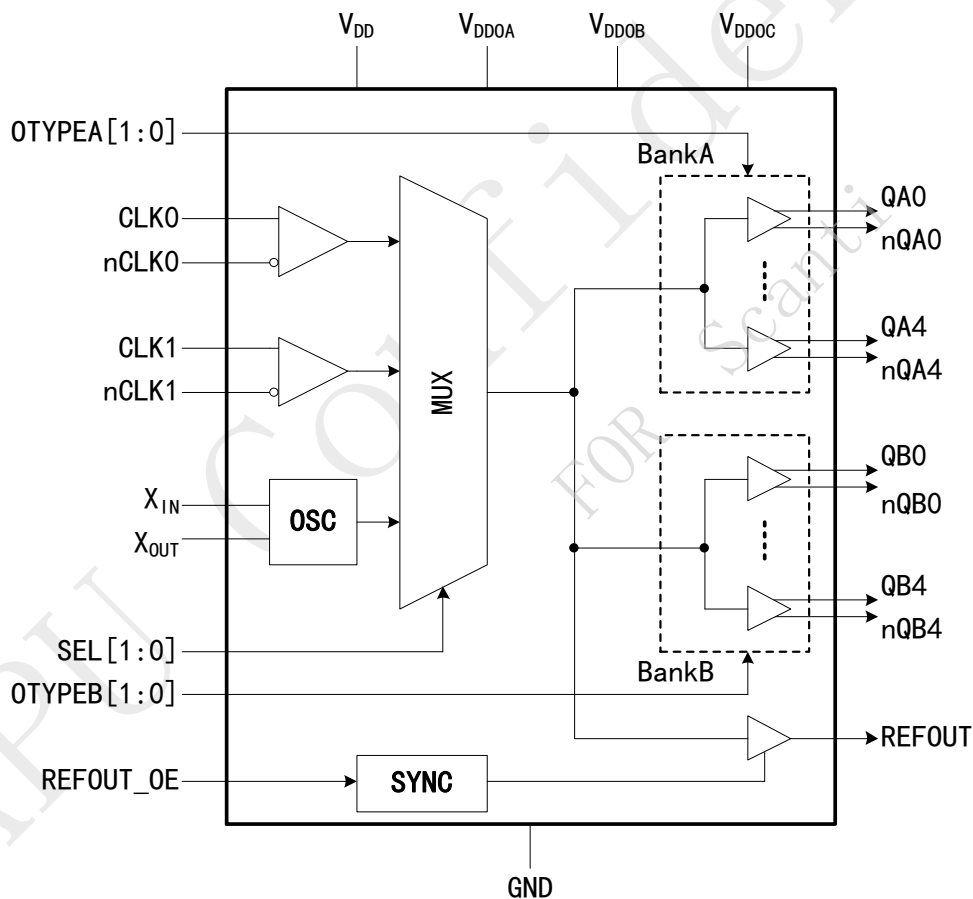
$V_{DD}$ $V_{DDOA}$ $V_{DDOB}$ $V_{DDOC}$

OTYPEA[1:0]

BankA

CLK0
nCLK0

QA0
nQA0

QA4
nQA4

CLK1
nCLK1

MUX

QB0
nQB0

$X_{IN}$
$X_{OUT}$

OSC

QB4
nQB4

SEL[1:0]

BankB

OTYPEB[1:0]

REFOUT

REFOUT_OE

SYNC

GND